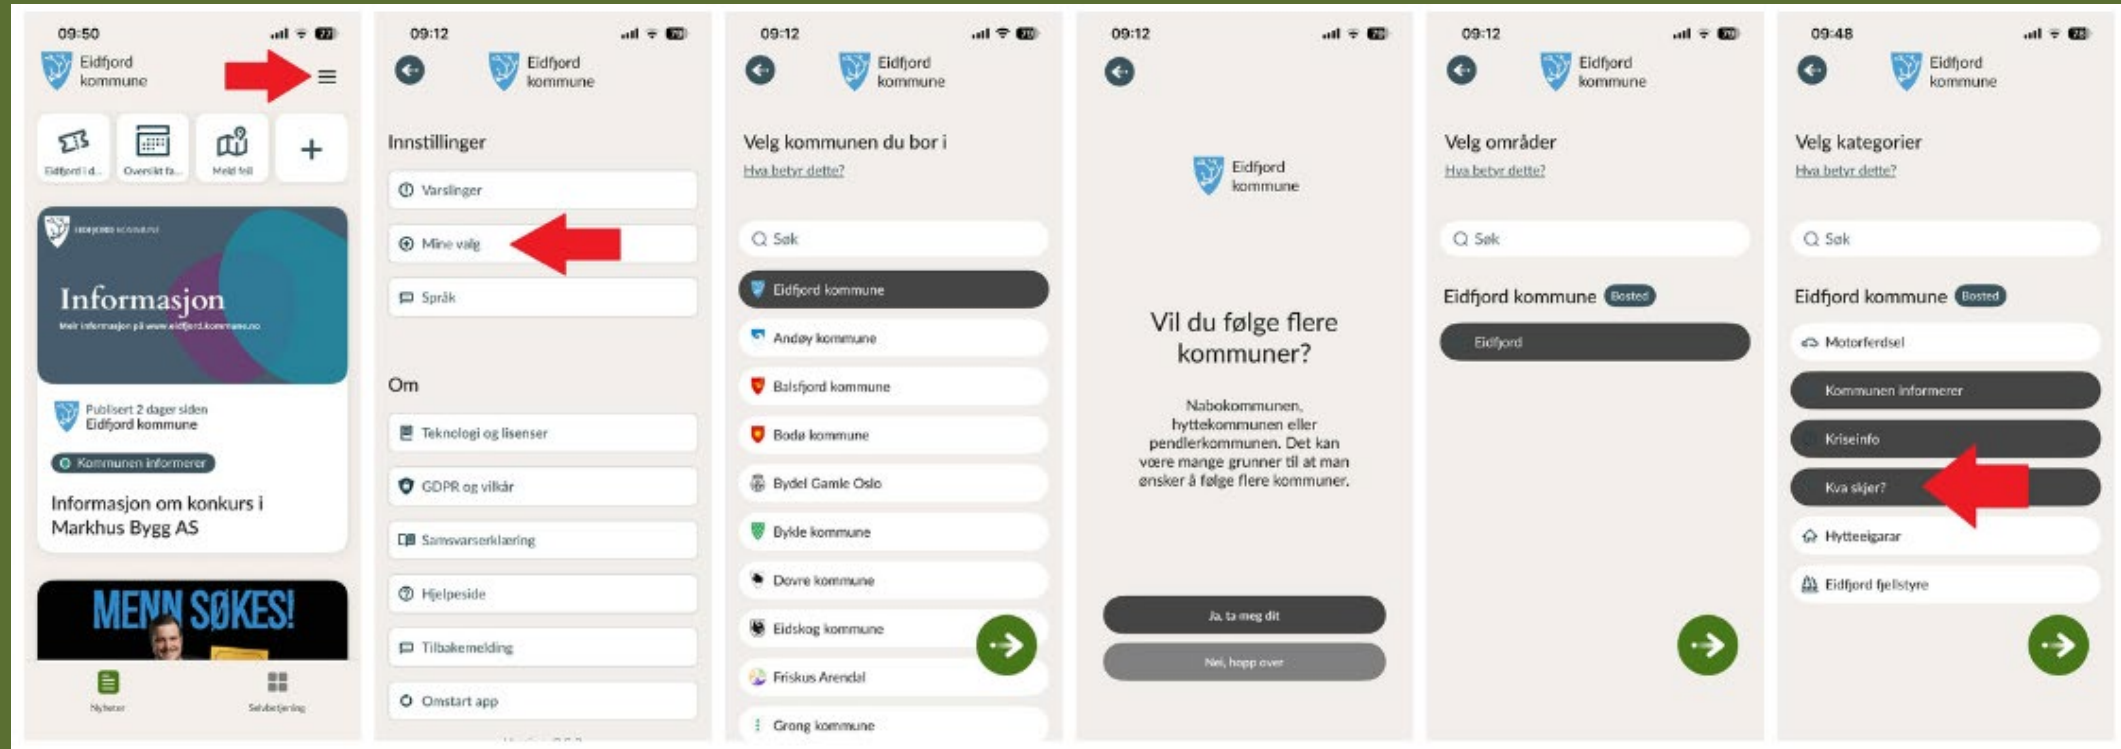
09:50

Eidfjord kommune

Eidfjord i d... Oversikt fa... Meld feil +

EIDFJORD KOMMUNE

Informasjon

Meir informasjon på www.eidfjord.kommune.no

Publisert 2 dager siden
Eidfjord kommune

Kommunen informerer

Informasjon om konkurs i Markhus Bygg AS

MENN SØKES!

Nyheter Selvbetjening

09:12

Eidfjord kommune

Innstillinger

Varslinger

Mine valg

Språk

Om

Teknologi og lisenser

GDPR og vilkår

Samsvarserklæring

Hjelpeside

Tilbakemelding

Omstart app

09:12

Eidfjord kommune

Velg kommunen du bor i

Hva betyr dette?

Søk

Eidfjord kommune

Andøy kommune

Balsfjord kommune

Bodø kommune

Bydel Gamle Oslo

Bykle kommune

Dovre kommune

Eidskog kommune

Friskus Arendal

Grong kommune

09:12

Eidfjord kommune

Vil du følge flere kommuner?

Nabokommunen, hyttekommunen eller pendlerkommunen. Det kan være mange grunner til at man ønsker å følge flere kommuner.

Ja, ta meg dit

Nei, hopp over

09:12

Eidfjord kommune

Velg områder

Hva betyr dette?

Søk

Eidfjord kommune Bosted

Eidfjord

09:48

Eidfjord kommune

Velg kategorier

Hva betyr dette?

Søk

Eidfjord kommune Bosted

Motorferdsel

Kommunen informerer

Kriseinfo

Kva skjer?

Hytteeigarar

Eidfjord fjellstyre